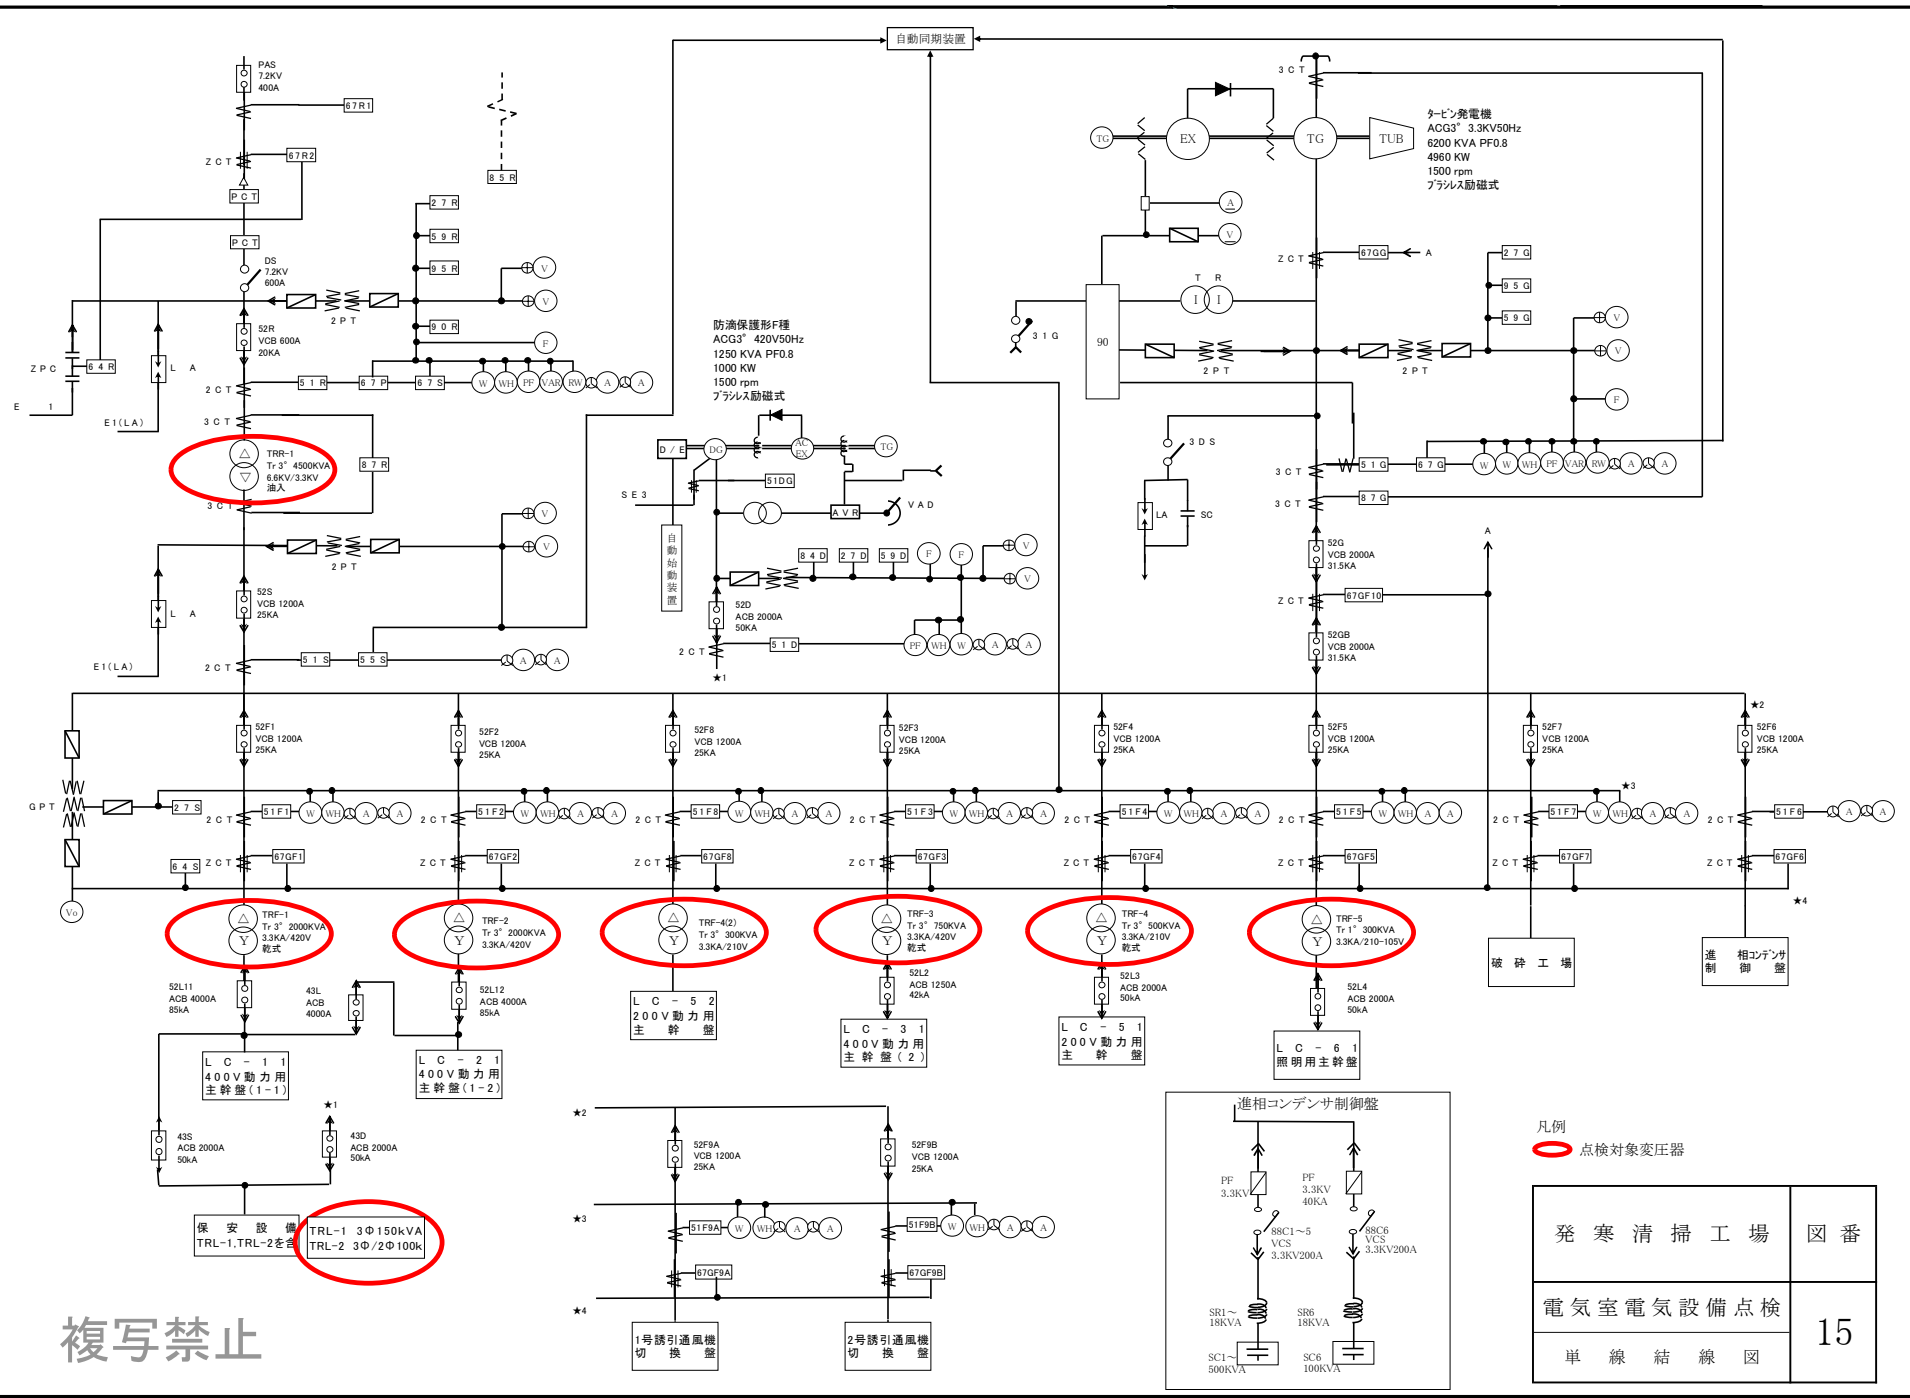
自動同期装置

PAS
7.2KV
400A

67R1

ZCT 67R2

PCT

PCT

DS
7.2KV
600A

85R

27R
59R
95R
90R

2PT

52R
VCB 600A
20KA

ZPC 64R

LA

E1

E1(LA)

2CT 51R 67P 67S

W WH PF VAR RW A A

F

V
V

3CT

TRR-1
Tr 3° 4500KVA
6.6KV/3.3KV
油入

87R

3CT

V
V

2PT

LA

52S
VCB 1200A
25KA

E1(LA)

2CT 51S 55S A A

防滴保護形F種
ACG3° 420V50Hz
1250 KVA PF0.8
1000 KW
1500 rpm
ブラシレス励磁式

D/E DG AC EX TG

SE3

51DG

自動始動装置

AVR VAD

84D 27D 59D F F V V

52D
ACB 2000A
50KA

2CT 51D

PF WH W A A

★1

3CT

TG EX TG TUB

タービン発電機
ACG3° 3.3KV50Hz
6200 KVA PF0.8
4960 KW
1500 rpm
ブラシレス励磁式

A
V

ZCT 67GG A

27G
95G
59G

T R
I I

31G

90

2PT 2PT

V
V
F

3DS

LA SC

3CT 51G 67G W W WH PF VAR RW A A

3CT 87G

52G
VCB 2000A
31.5KA

ZCT 67GF10

A

52GB
VCB 2000A
31.5KA

★2

52F1
VCB 1200A
25KA

52F2
VCB 1200A
25KA

52F8
VCB 1200A
25KA

52F3
VCB 1200A
25KA

52F4
VCB 1200A
25KA

52F5
VCB 1200A
25KA

52F7
VCB 1200A
25KA

52F6
VCB 1200A
25KA

GPT

27S

2CT 51F1 W WH A A
2CT 51F2 W WH A A
2CT 51F8 W WH A A
2CT 51F3 W WH A A
2CT 51F4 W WH A A
2CT 51F5 W WH A A
2CT 51F7 W WH A A ★3
2CT 51F6 A A A

64S ZCT 67GF1
ZCT 67GF2
ZCT 67GF8
ZCT 67GF3
ZCT 67GF4
ZCT 67GF5
ZCT 67GF7
ZCT 67GF6

Vo

★4

TRF-1
Tr 3° 2000KVA
3.3KA/420V
乾式

TRF-2
Tr 3° 2000KVA
3.3KA/420V

TRF-4(2)
Tr 3° 300KVA
3.3KA/210V

TRF-3
Tr 3° 750KVA
3.3KA/420V
乾式

TRF-4
Tr 3° 500KVA
3.3KA/210V
乾式

TRF-5
Tr 1° 300KVA
3.3KA/210-105V

破 砕 工 場

進相コンデンサ制御盤

52L11
ACB 4000A
85kA

43L
ACB
4000A

52L12
ACB 4000A
85kA

LC-52
200V動力用
主幹盤

52L2
ACB 1250A
42kA

LC-31
400V動力用
主幹盤(2)

52L3
ACB 2000A
50kA

LC-51
200V動力用
主幹盤

52L4
ACB 2000A
50kA

LC-61
照明用主幹盤

LC-11
400V動力用
主幹盤(1-1)

LC-21
400V動力用
主幹盤(1-2)

★1

43S
ACB 2000A
50kA

43D
ACB 2000A
50kA

保安設備
TRL-1,TRL-2を含

TRL-1 3Φ150kVA
TRL-2 3Φ/2Φ100k

★2

52F9A
VCB 1200A
25KA

52F9B
VCB 1200A
25KA

★3
51F9A W WH A A
51F9B W WH A A

67GF9A
67GF9B

★4

1号誘引通風機
切換盤

2号誘引通風機
切換盤

進相コンデンサ制御盤

PF
3.3KV

PF
3.3KV
40KA

88C1~5
VCS
3.3KV200A

88C6
VCS
3.3KV200A

SR1~
18KVA

SR6
18KVA

SC1~
500KVA

SC6
100KVA

凡例
点検対象変圧器

| 発 寒 清 掃 工 場 | 図 番 |
|---|---|
| 電気室電気設備点検 | 15 |
| 単 線 結 線 図 | |

複写禁止